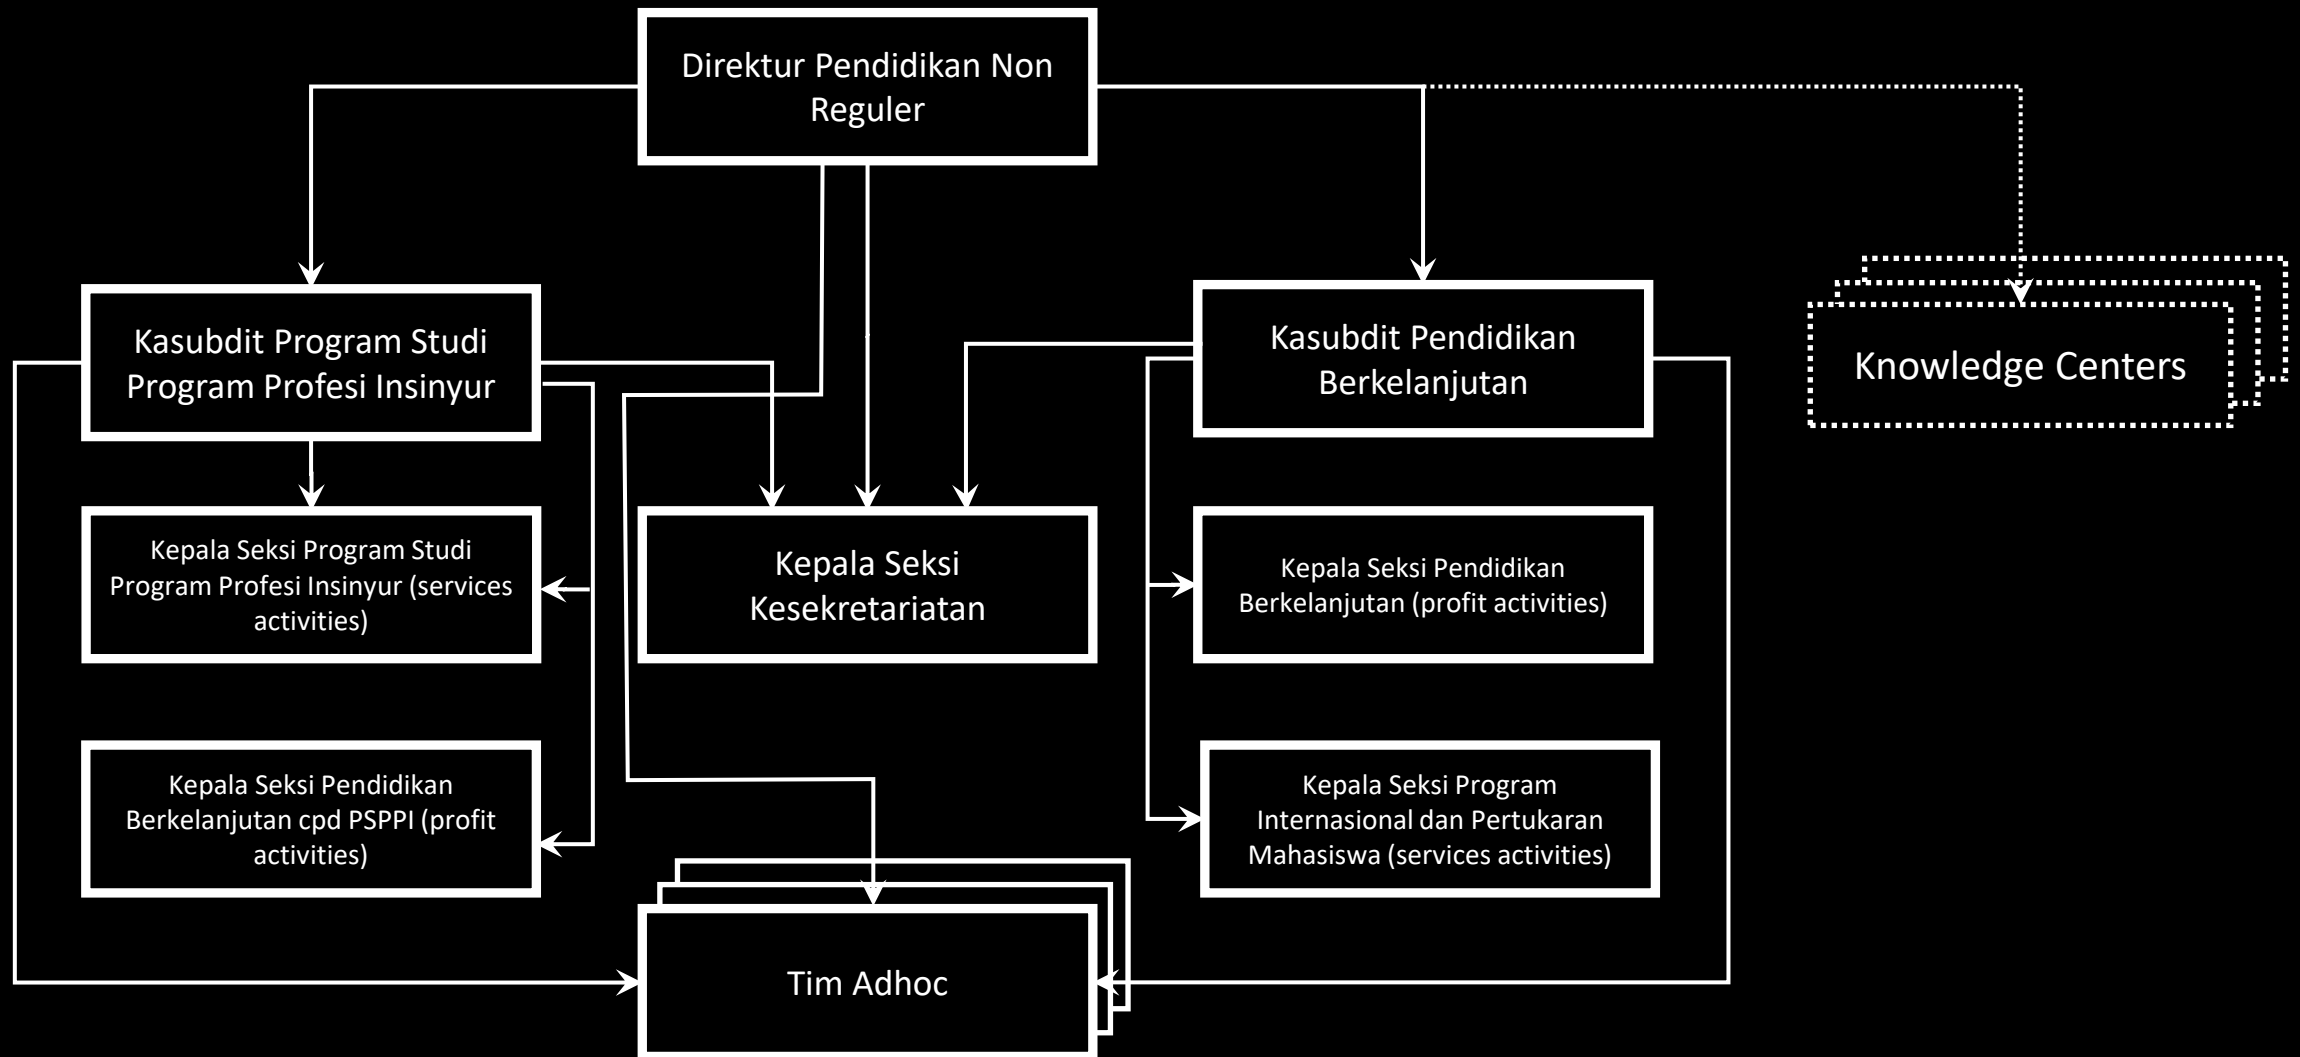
Direktur Pendidikan Non Reguler

Knowledge Centers

Kasubdit Program Studi Program Profesi Insinyur

Kasubdit Pendidikan Berkelanjutan

Kepala Seksi Program Studi Program Profesi Insinyur (services activities)

Kepala Seksi Kesekretariatan

Kepala Seksi Pendidikan Berkelanjutan (profit activities)

Kepala Seksi Pendidikan Berkelanjutan cpd PSPPI (profit activities)

Kepala Seksi Program Internasional dan Pertukaran Mahasiswa (services activities)

Tim Adhoc